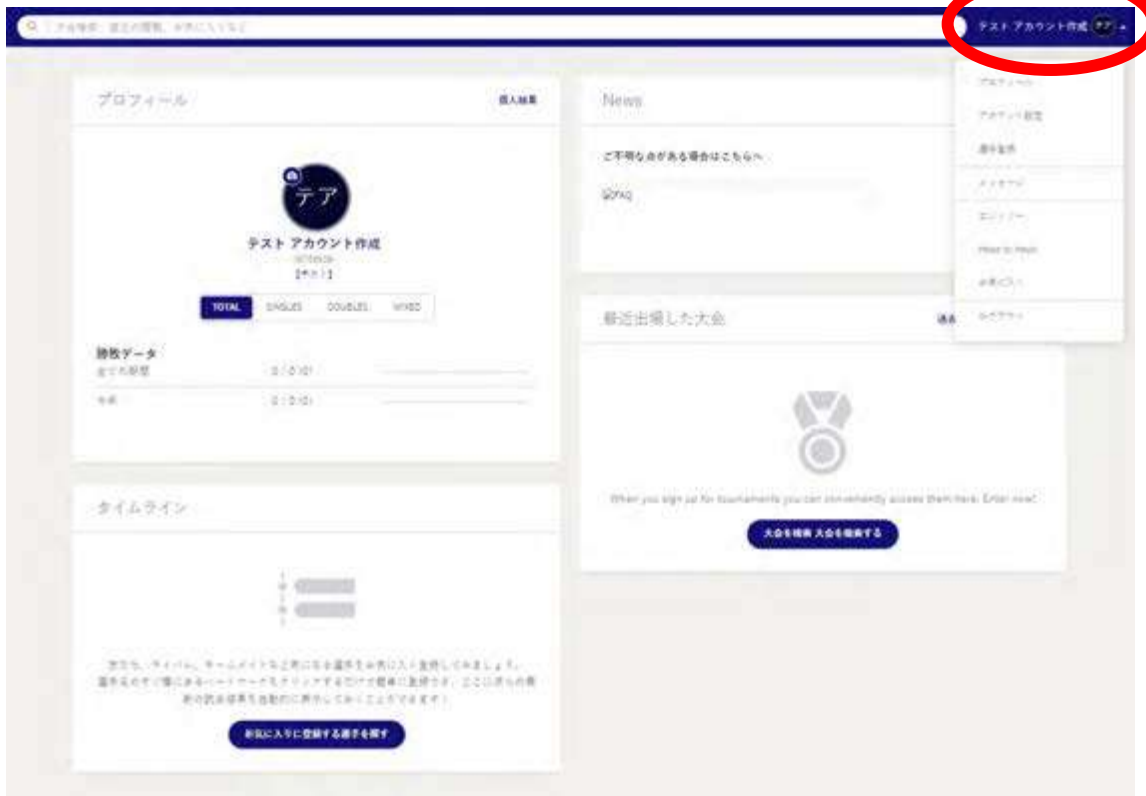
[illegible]

テスト アカウント作成 テア

プロフィール

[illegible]

テア

テスト アカウント作成

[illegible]

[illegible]

TOTAL SINGLES DOUBLES MIXED

勝敗データ

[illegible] 0 / 0 (0)

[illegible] 0 / 0 (0)

タイムライン

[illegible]

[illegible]

News

ご不明な点がある場合はこちらへ

FAQ

最近出場した大会

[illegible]

When you sign up for tournaments you can conveniently access them here. Enter now!

大会を検索 大会を検索する

プロフィール

アカウント設定

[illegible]

メッセージ

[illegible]

How to Play

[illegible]

ログアウト